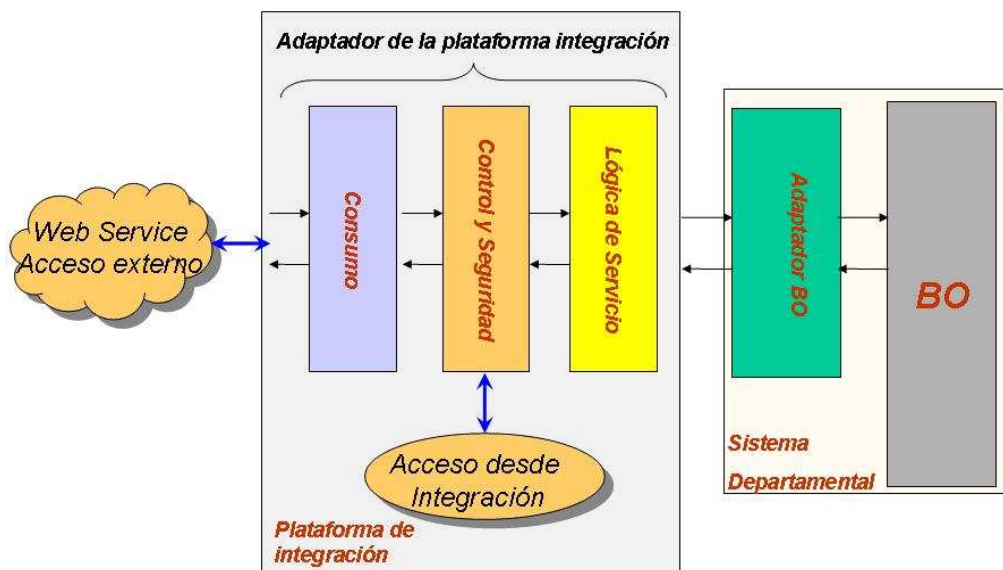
Adaptador de la plataforma integración

Web Service Acceso externo

Consumo

Control y Seguridad

Lógica de Servicio

Adaptador BO

BO

Acceso desde Integración

Sistema Departamental

Plataforma de integración